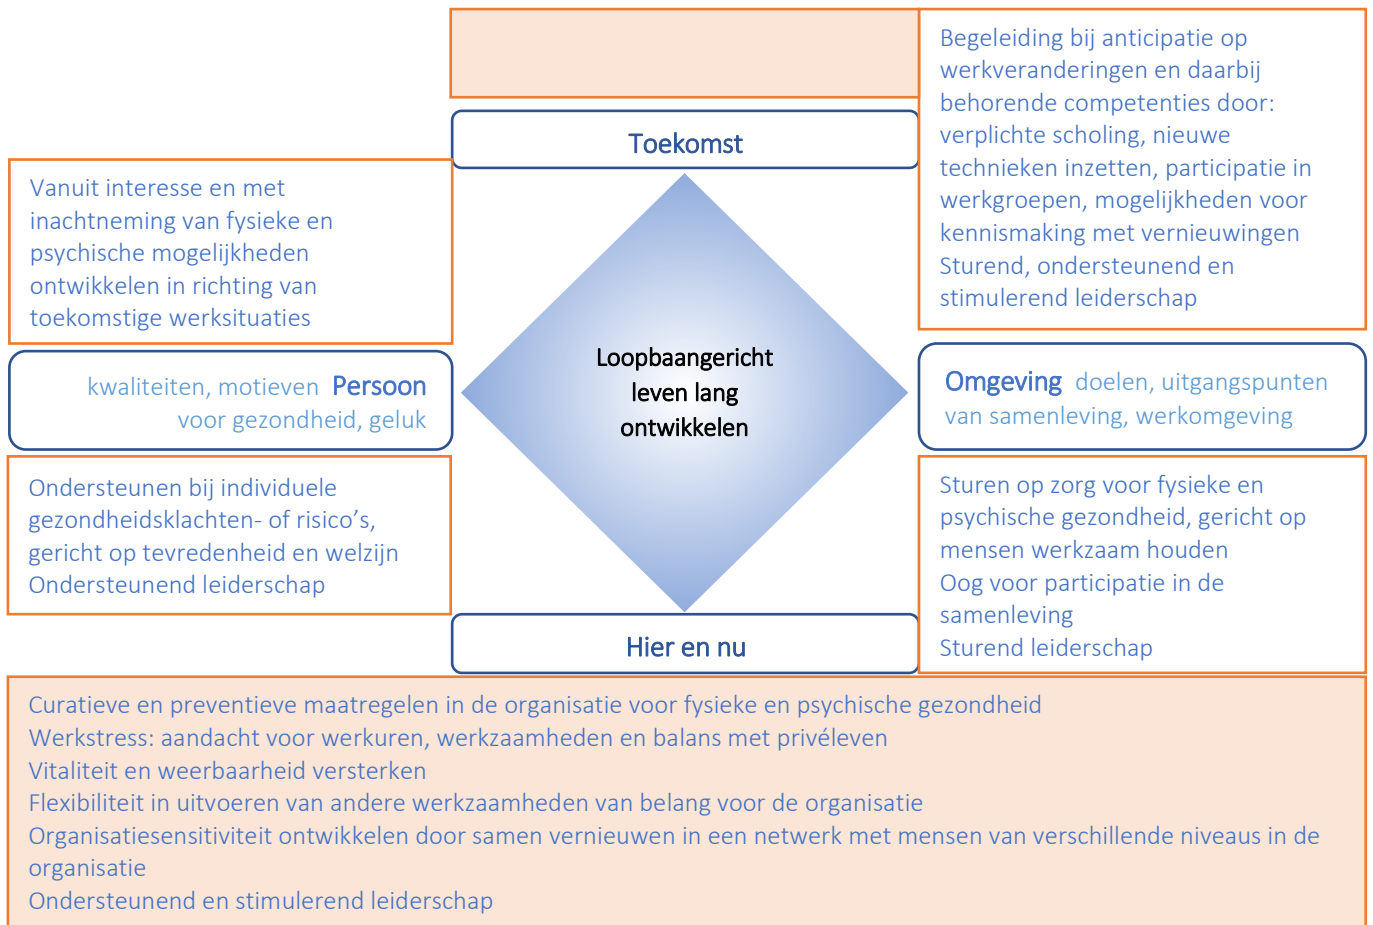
Begeleiding bij anticipatie op werkveranderingen en daarbij behorende competenties door: verplichte scholing, nieuwe technieken inzetten, participatie in werkgroepen, mogelijkheden voor kennismaking met vernieuwingen
Sturend, ondersteunend en stimulerend leiderschap

Toekomst

Vanuit interesse en met inachtneming van fysieke en psychische mogelijkheden ontwikkelen in richting van toekomstige werksituaties

kwaliteiten, motieven Persoon voor gezondheid, geluk

Loopbaangericht leven lang ontwikkelen

Omgeving doelen, uitgangspunten van samenleving, werkomgeving

Ondersteunen bij individuele gezondheidsklachten- of risico's, gericht op tevredenheid en welzijn
Ondersteunend leiderschap

Sturen op zorg voor fysieke en psychische gezondheid, gericht op mensen werkzaam houden
Oog voor participatie in de samenleving
Sturend leiderschap

Hier en nu

Curatieve en preventieve maatregelen in de organisatie voor fysieke en psychische gezondheid
Werkstress: aandacht voor werkuren, werkzaamheden en balans met privéleven
Vitaliteit en weerbaarheid versterken
Flexibiliteit in uitvoeren van andere werkzaamheden van belang voor de organisatie
Organisatiesensitiviteit ontwikkelen door samen vernieuwen in een netwerk met mensen van verschillende niveaus in de organisatie
Ondersteunend en stimulerend leiderschap